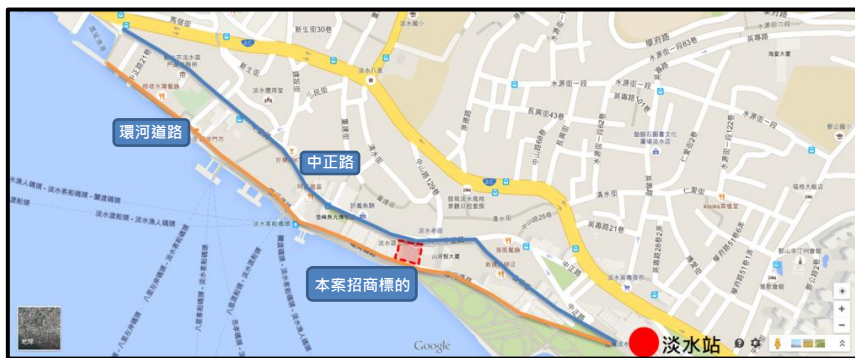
環河道路

中正路

本案招商標的

淡水站

馬偕街

新生街30巷

淡水老街

中正路

中山路

民權路

淡水漁人碼頭 - 淡水客船碼頭 - 覽渡線

淡水渡船頭

英專路

大忠街

清水街

新民街

中山北路一段

學府路

水源街一段

真理街

Google

地球